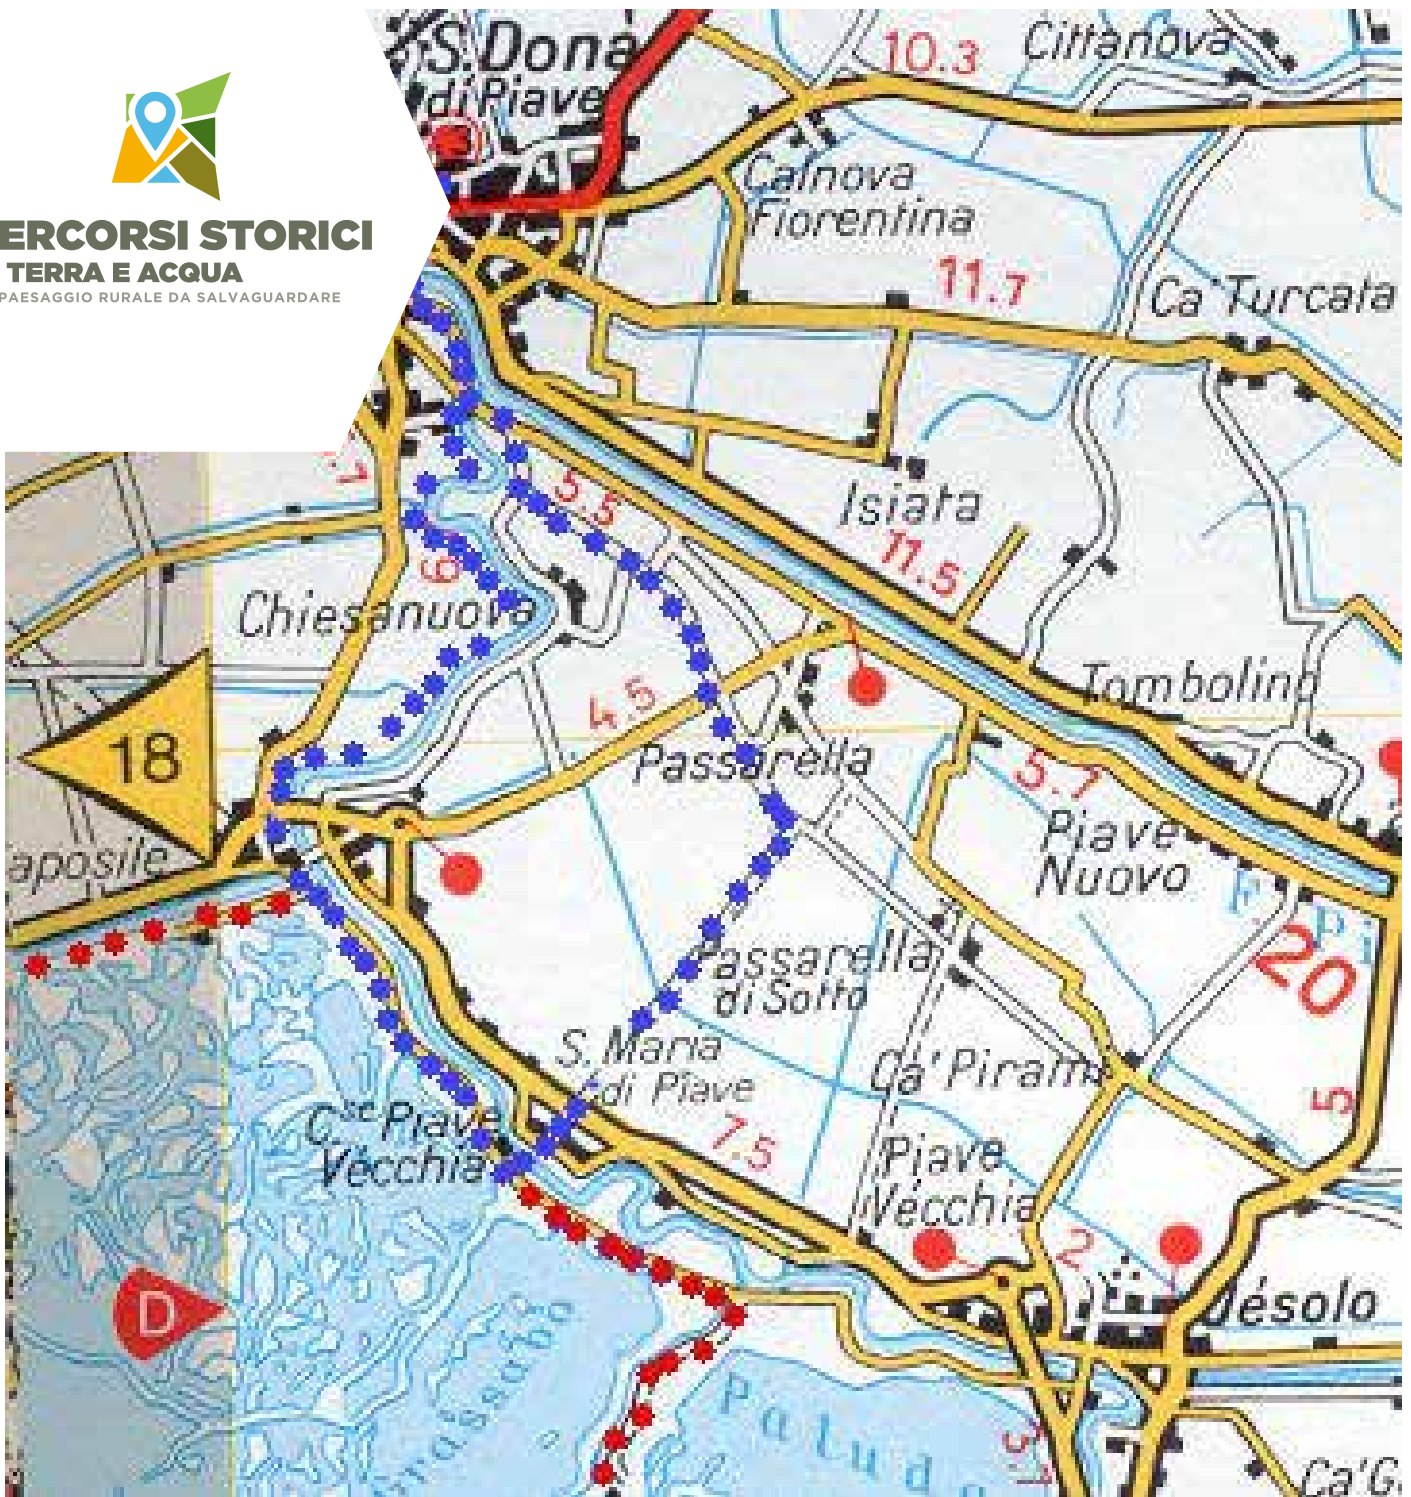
ERCORSI STORICI
TERRA E ACQUA
PAESAGGIO RURALE DA SALVAGUARDARE

S. Donà di Piave
10.3
Cittanova
Calnova Fiorentina
11.7
Ca Turcata
Isiata
11.5
5.5
6
Chiesanuova
Tombolino
4.5
Passarella
18
aposile
5.7
Piave Nuovo
20
Passarella di Sotto
S. Maria di Piave
Ca' Piram
5
C.se Piave Vecchia
7.5
Piave Vecchia
2
D
Jésolo
Palud
Ca' G